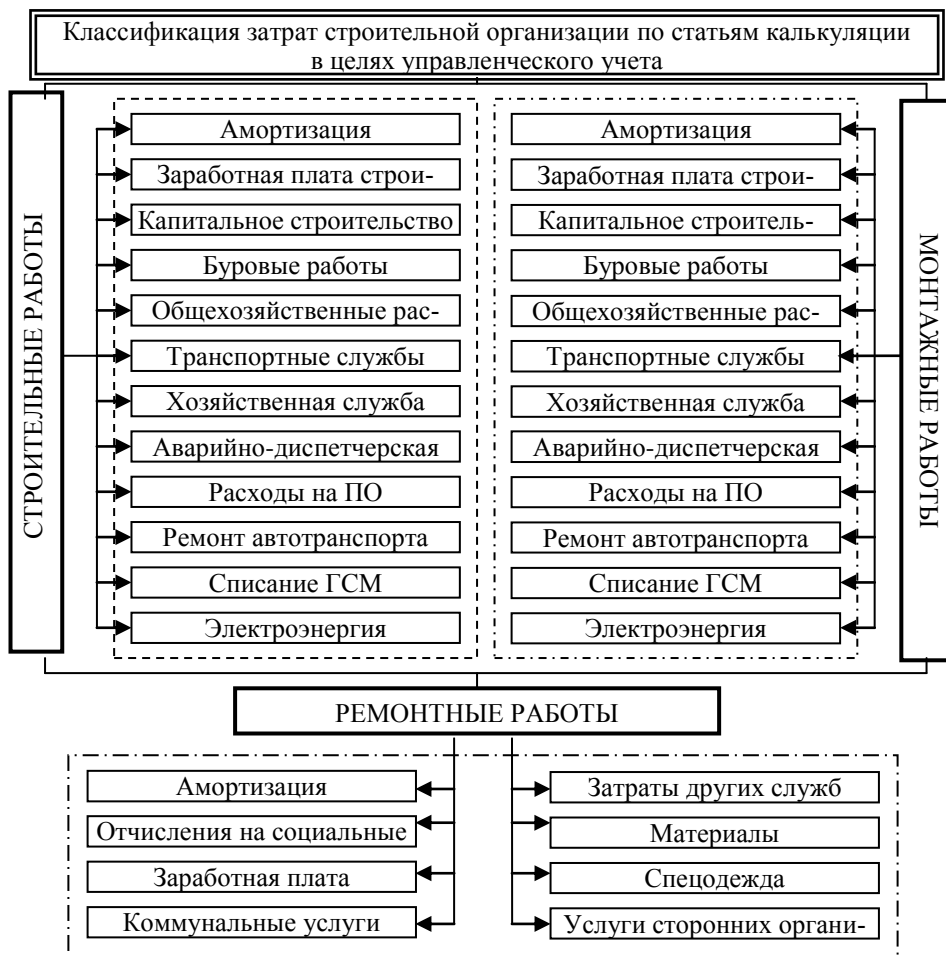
Классификация затрат строительной организации по статьям калькуляции в целях управленческого учета

СТРОИТЕЛЬНЫЕ РАБОТЫ

Амортизация
Заработная плата строи-
Капитальное строительство
Буровые работы
Общехозяйственные рас-
Транспортные службы
Хозяйственная служба
Аварийно-диспетчерская
Расходы на ПО
Ремонт автотранспорта
Списание ГСМ
Электроэнергия

Амортизация
Заработная плата строи-
Капитальное строитель-
Буровые работы
Общехозяйственные рас-
Транспортные службы
Хозяйственная служба
Аварийно-диспетчерская
Расходы на ПО
Ремонт автотранспорта
Списание ГСМ
Электроэнергия

МОНТАЖНЫЕ РАБОТЫ

РЕМОНТНЫЕ РАБОТЫ

Амортизация
Отчисления на социальные
Заработная плата
Коммунальные услуги

Затраты других служб
Материалы
Спецодежда
Услуги сторонних органи-